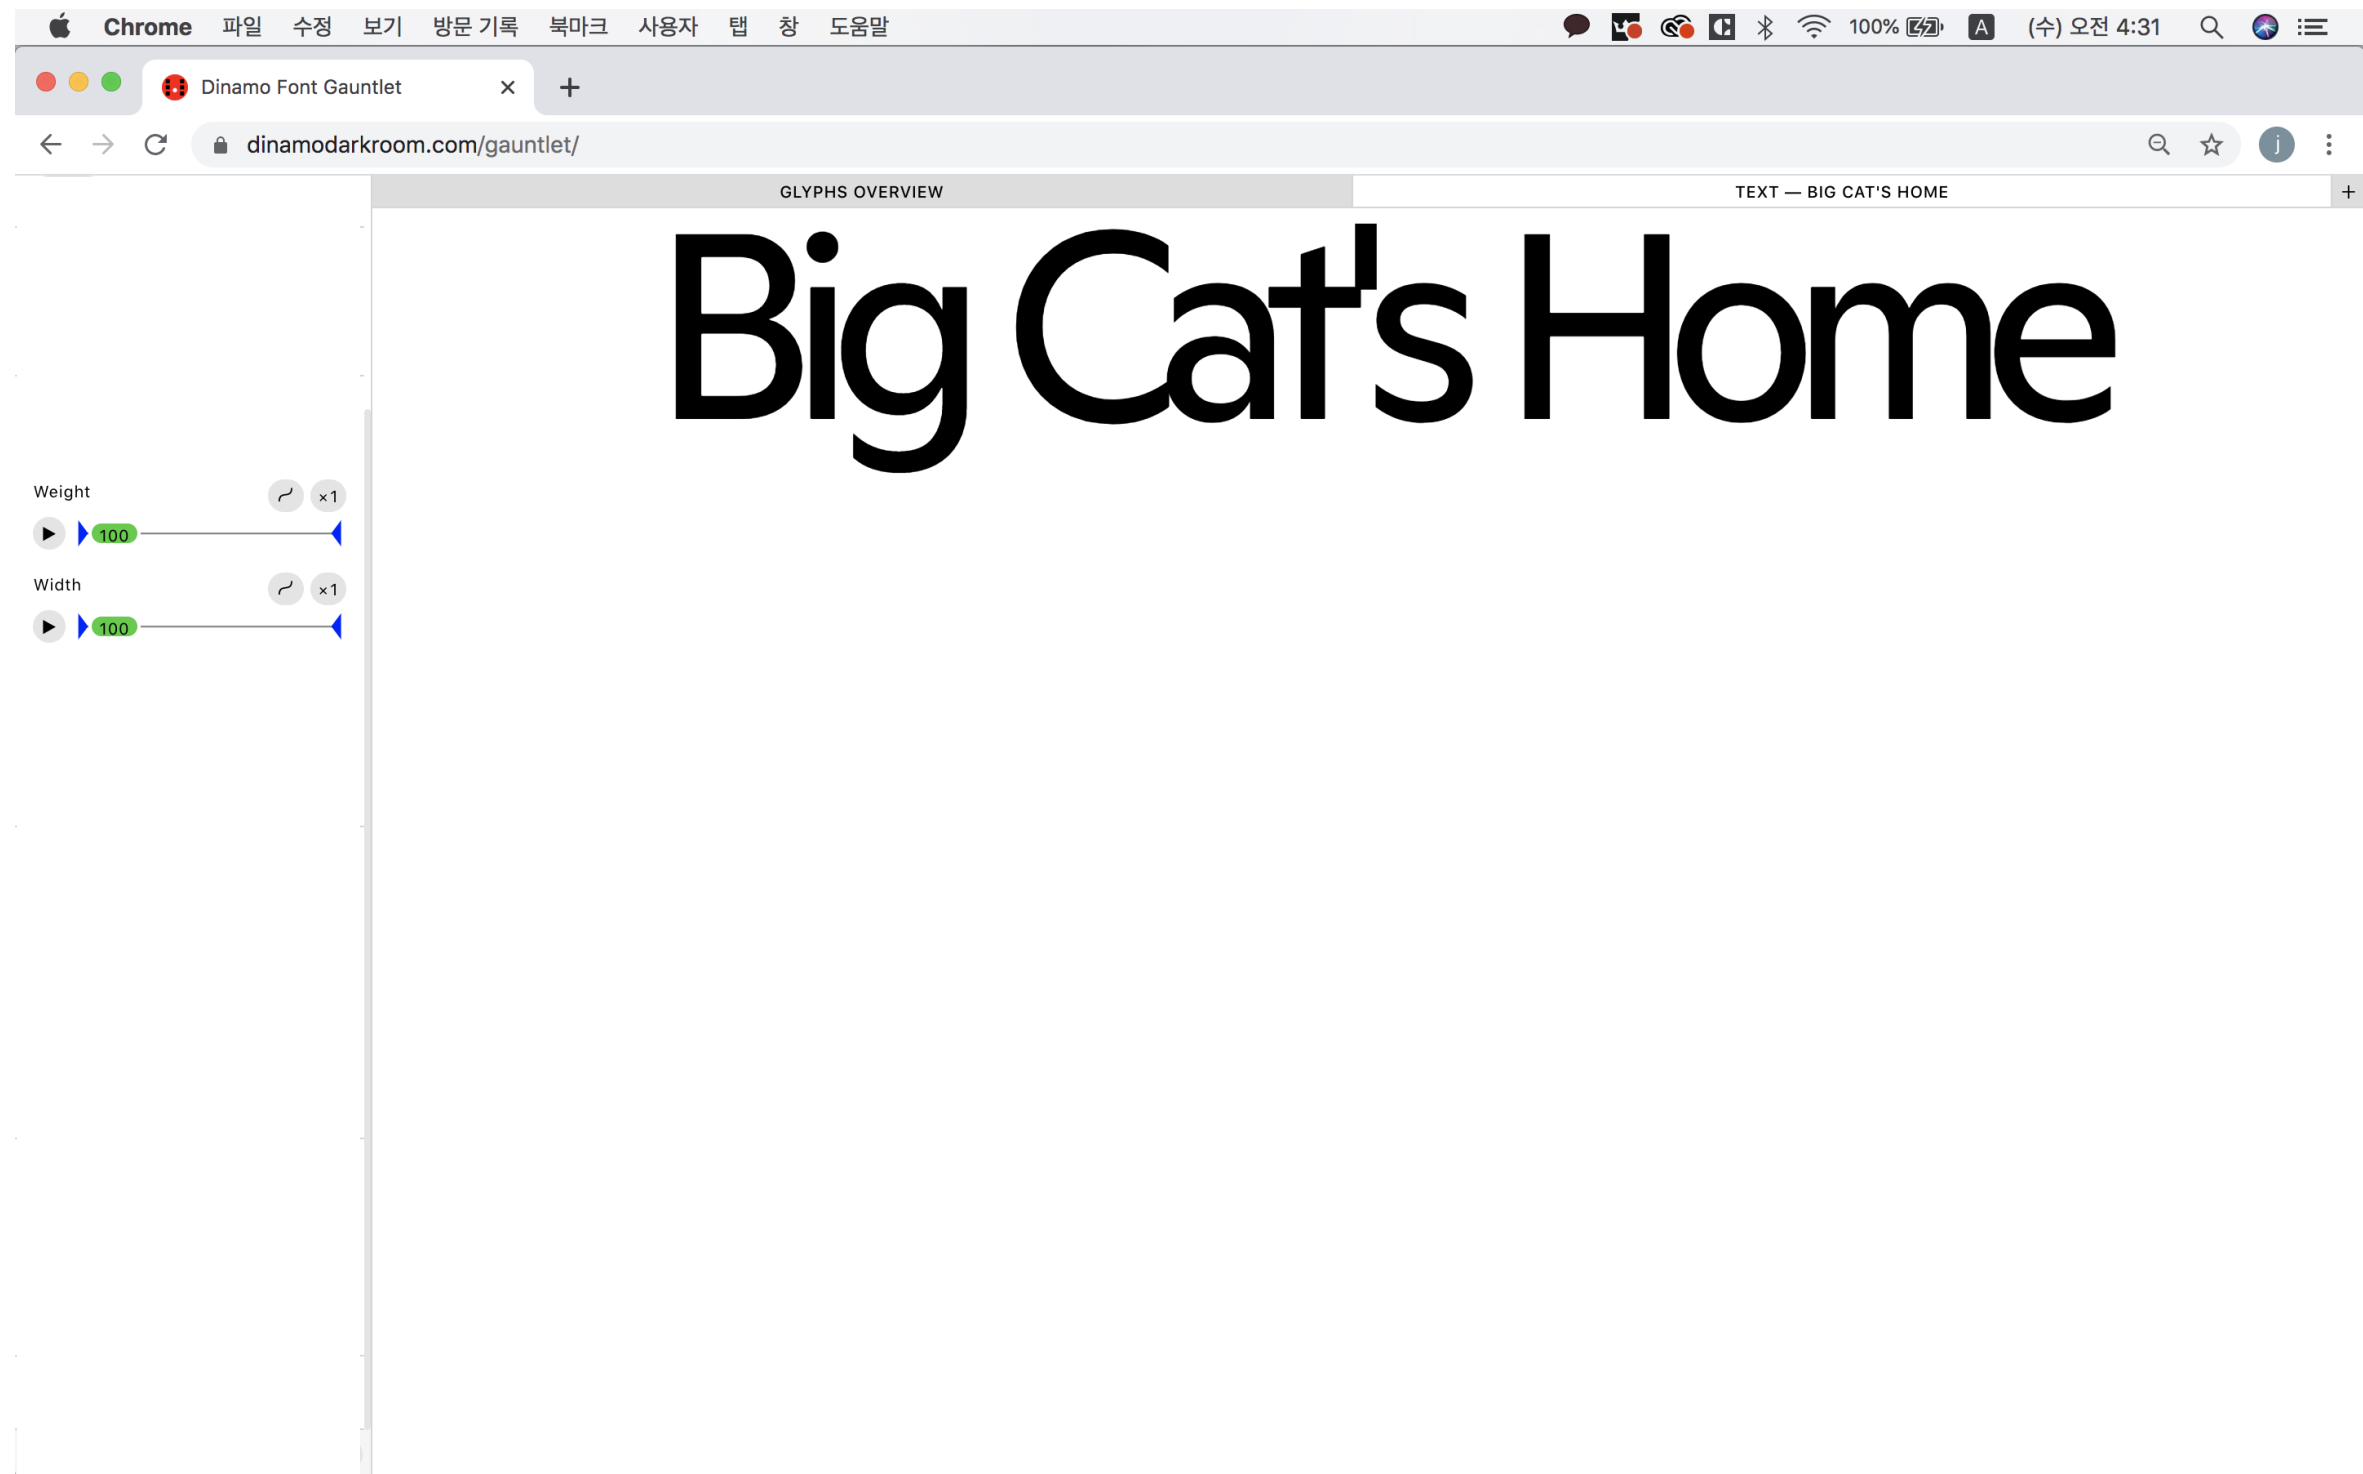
Chrome 파일 수정 보기 방문 기록 북마크 사용자 탭 창 도움말

100% A (수) 오전 4:31

Dinamo Font Gauntlet

dinamodarkroom.com/gauntlet/

j

GLYPHS OVERVIEW

TEXT — BIG CAT'S HOME

+

Big Cat's Home

Weight

×1

100

Width

×1

100